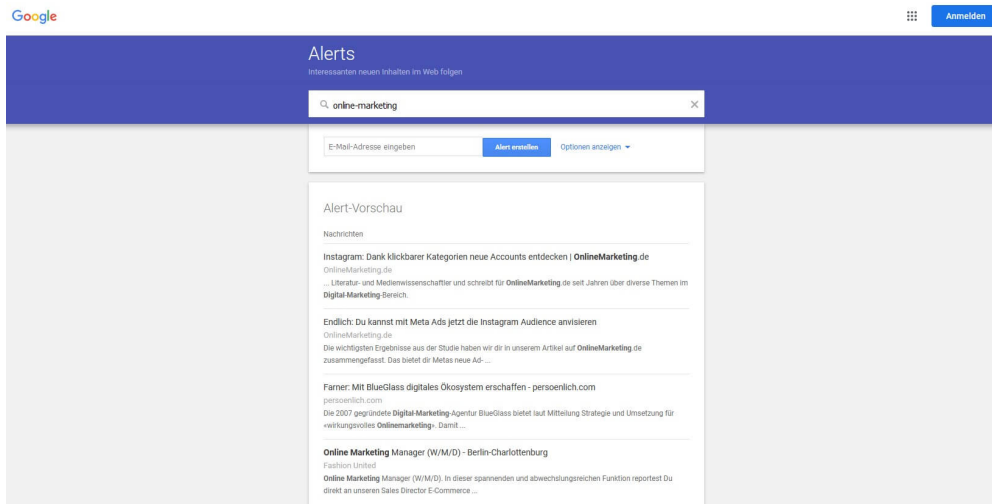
Google

Anmelden

Alerts
Interessanten neuen Inhalten im Web folgen

online-marketing

E-Mail-Adresse eingeben

Alert erstellen

Optionen anzeigen

Alert-Vorschau

Nachrichten

Instagram: Dank klickbarer Kategorien neue Accounts entdecken | OnlineMarketing.de
OnlineMarketing.de
... Literatur- und Medienwissenschaftler und schreibt für OnlineMarketing.de seit Jahren über diverse Themen im Digital-Marketing-Bereich.

Endlich: Du kannst mit Meta Ads jetzt die Instagram Audience anvisieren
OnlineMarketing.de
Die wichtigsten Ergebnisse aus der Studie haben wir dir in unserem Artikel auf OnlineMarketing.de zusammengefasst. Das bietet dir Metas neue Ad- ...

Farner: Mit BlueGlass digitales Ökosystem erschaffen - persoenlich.com
persoenlich.com
Die 2007 gegründete Digital-Marketing-Agentur BlueGlass bietet laut Mitteilung Strategie und Umsetzung für «wirkungsvolles Onlinemarketing». Damit ...

Online Marketing Manager (W/M/D) - Berlin-Charlottenburg
Fashion United
Online Marketing Manager (W/M/D). In dieser spannenden und abwechslungsreichen Funktion reportest Du direkt an unseren Sales Director E-Commerce ...